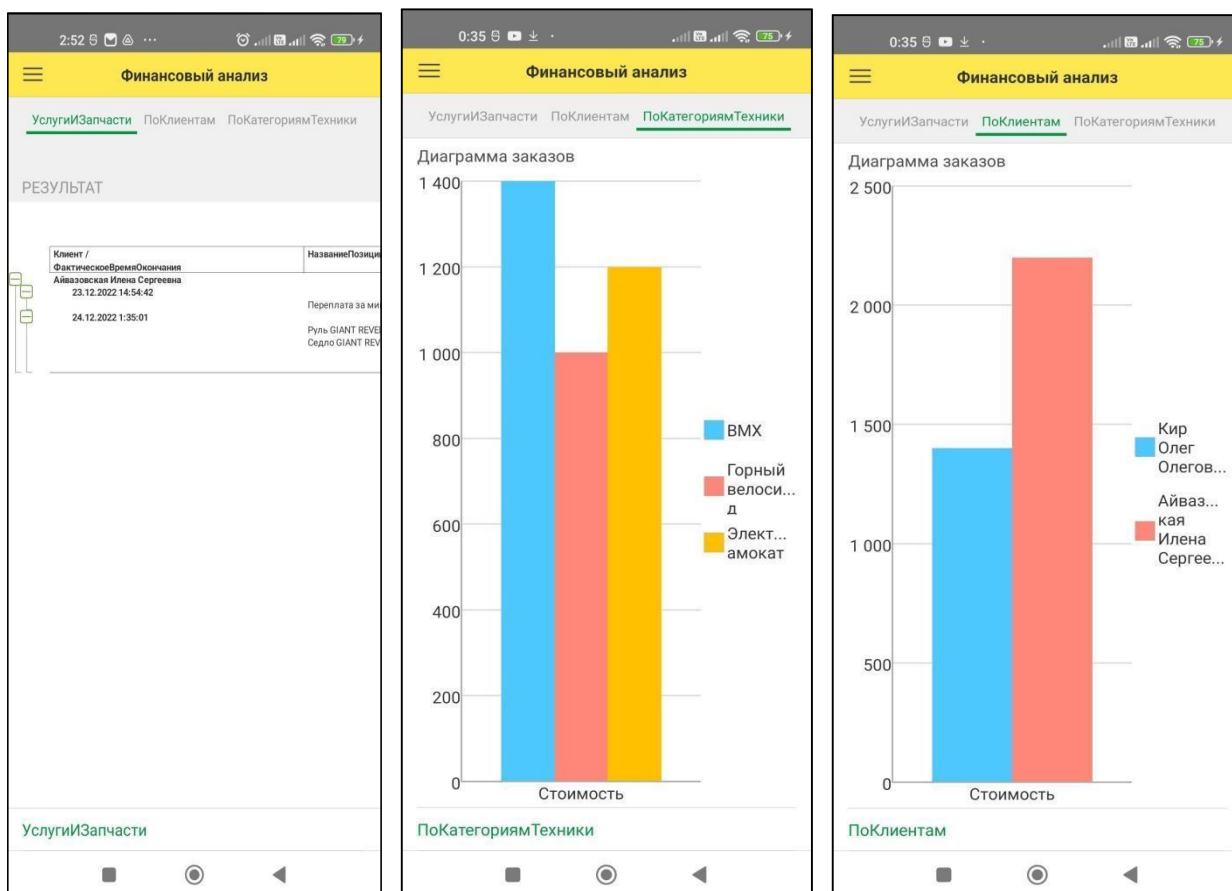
2:52 79

Финансовый анализ

УслугиИЗапчасти ПоКлиентам ПоКатегориямТехники

РЕЗУЛЬТАТ

| Клиент / ФактическоеВремяОкончания | НазваниеПозици |
|---|---|
| Айвазовская Илена Сергеевна | |
| 23.12.2022 14:54:42 | Переплата за ми |
| 24.12.2022 1:35:01 | Руль GIANT REVE Седло GIANT REV |

УслугиИЗапчасти

0:35 75

Финансовый анализ

УслугиИЗапчасти ПоКлиентам ПоКатегориямТехники

Диаграмма заказов

1 400
1 200
1 000
800
600
400
200
0

Стоимость

BMX
Горный велоси... д
Элект... амокат

ПоКатегориямТехники

0:35 75

Финансовый анализ

УслугиИЗапчасти ПоКлиентам ПоКатегориямТехники

Диаграмма заказов

2 500
2 000
1 500
1 000
500
0

Стоимость

Кир Олег Олегов...
Айваз... кая Илена Сергее...

ПоКлиентам